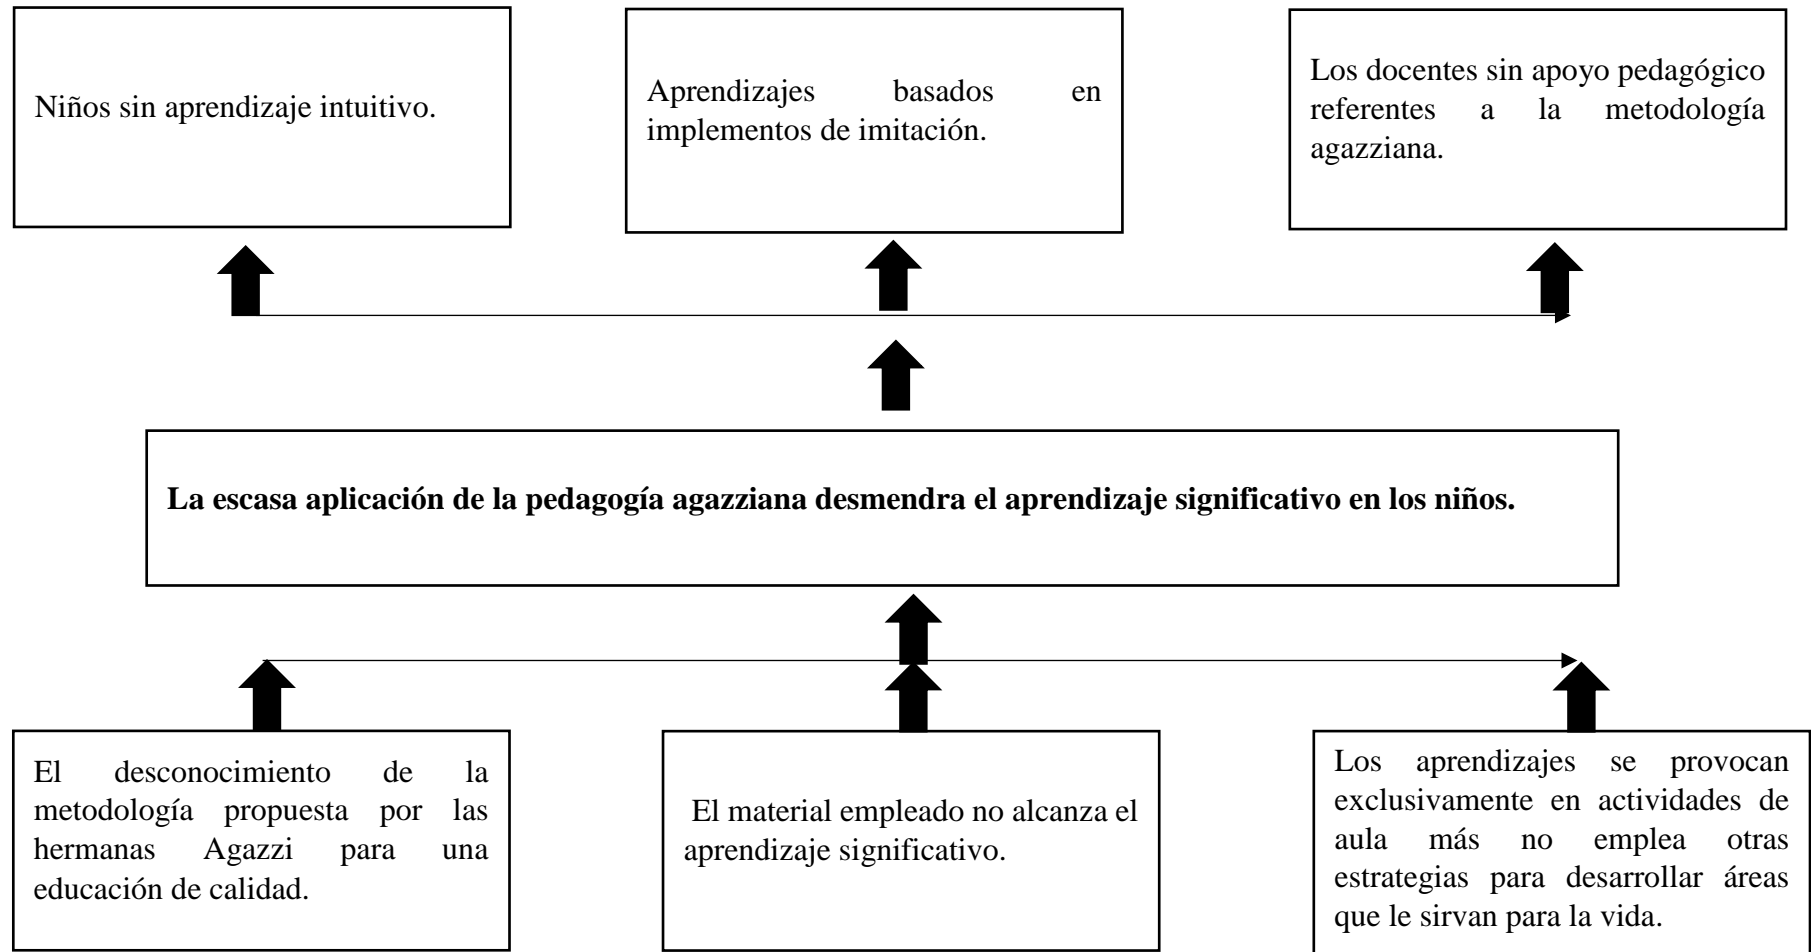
Niños sin aprendizaje intuitivo.

Aprendizajes basados en implementos de imitación.

Los docentes sin apoyo pedagógico referentes a la metodología agazziana.

La escasa aplicación de la pedagogía agazziana desmendra el aprendizaje significativo en los niños.

El desconocimiento de la metodología propuesta por las hermanas Agazzi para una educación de calidad.

El material empleado no alcanza el aprendizaje significativo.

Los aprendizajes se provocan exclusivamente en actividades de aula más no emplea otras estrategias para desarrollar áreas que le sirvan para la vida.